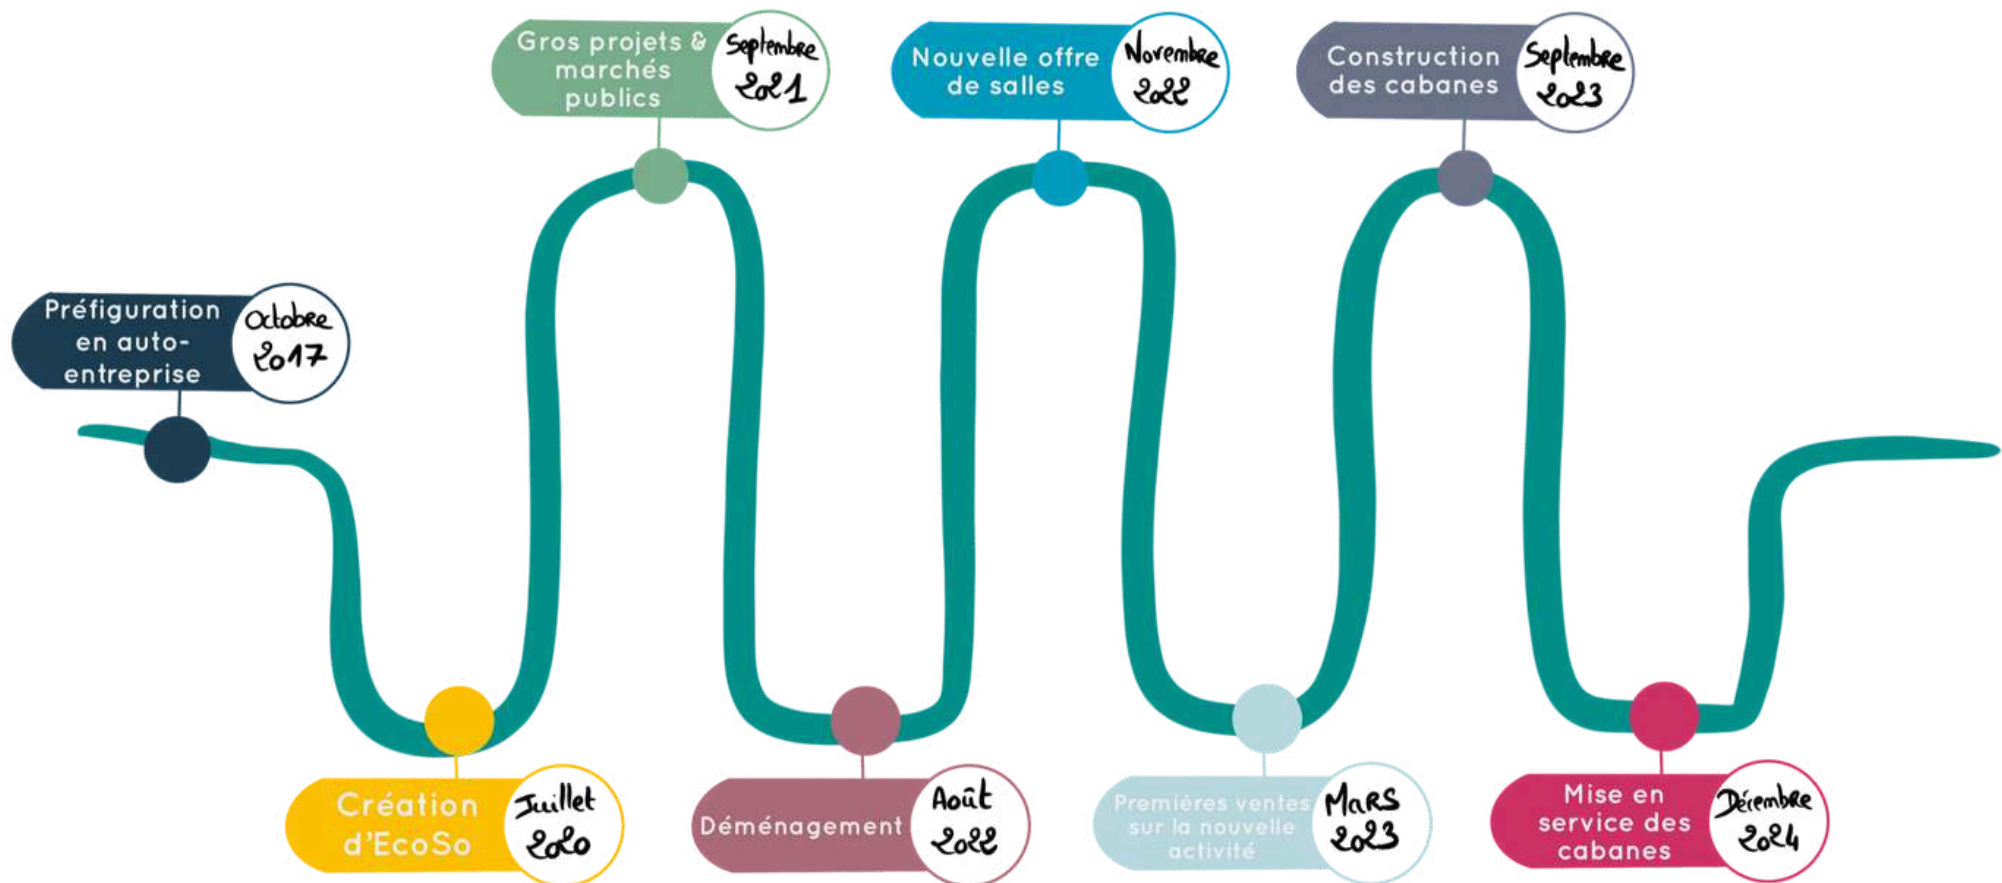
Préfiguration en auto-entreprise
Octobre 2017

Création d'EcoSo
Juillet 2020

Gros projets & marchés publics
Septembre 2021

Déménagement
Août 2022

Nouvelle offre de salles
Novembre 2022

Premières ventes sur la nouvelle activité
Mars 2023

Construction des cabanes
Septembre 2023

Mise en service des cabanes
Décembre 2024